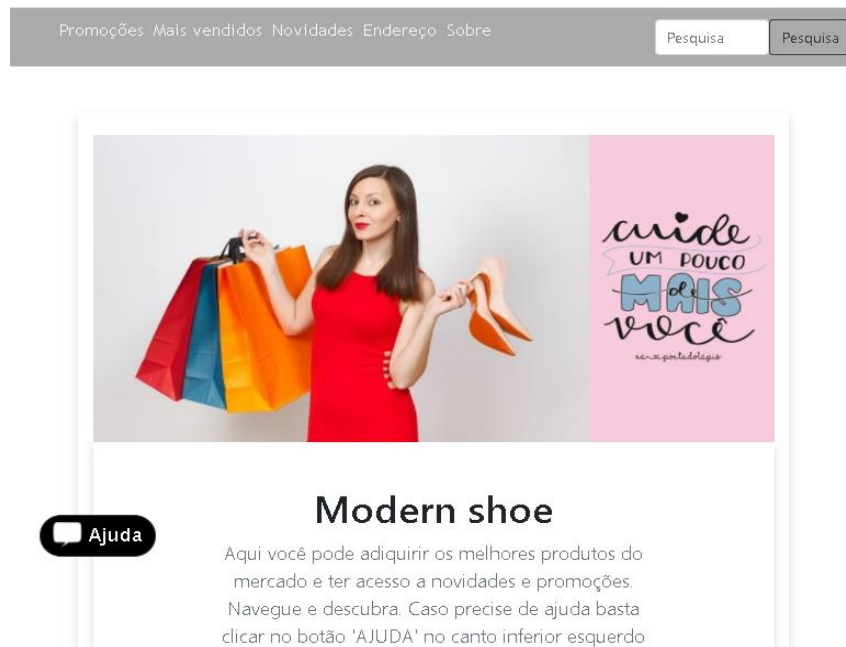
Promoções Mais vendidos Novidades Endereço Sobre

Pesquisa

Pesquisa

cuide UM POUCO mais de você

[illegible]

Modern shoe

Ajuda

Aqui você pode adiquirir os melhores produtos do mercado e ter acesso a novidades e promoções. Navegue e descubra. Caso precise de ajuda basta clicar no botão 'AJUDA' no canto inferior esquerdo